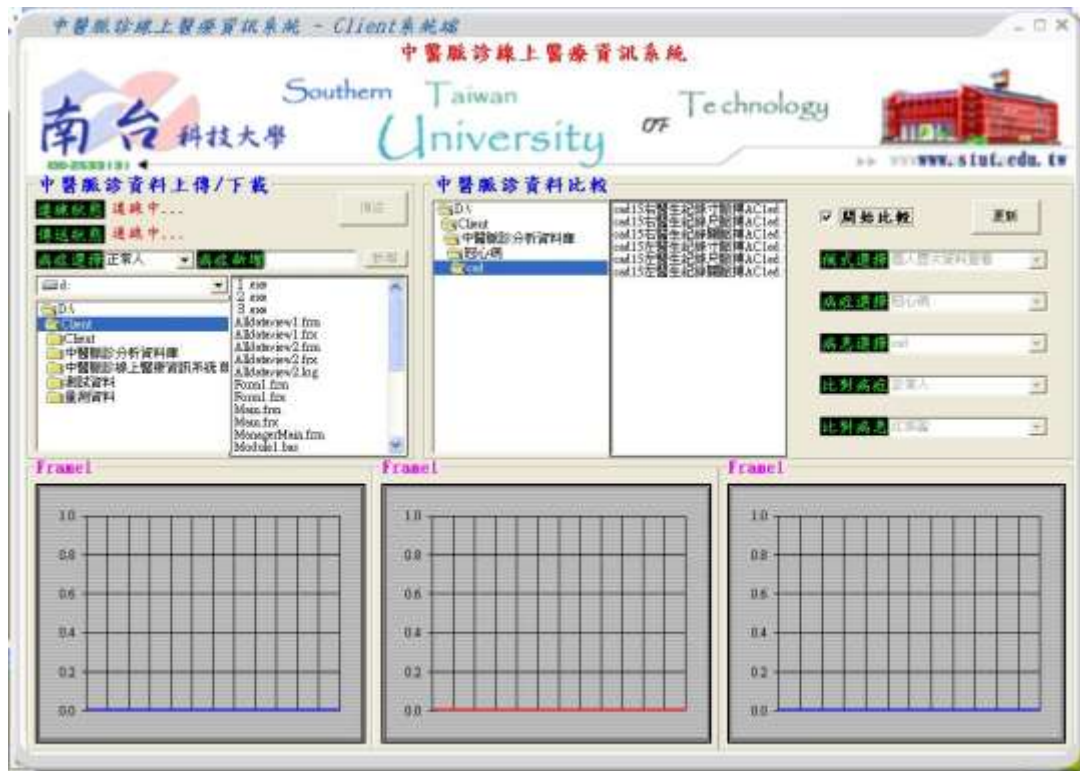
中醫脈診線上醫療資訊系統 - Client系統端

中醫脈診線上醫療資訊系統

南台科技大學 Southern Taiwan University OF Technology

www.stut.edu.tw

中醫脈診資料上傳/下載

連線狀態 連線中...

傳送狀態 連線中...

病症選擇 正常人

病症新增

d:

D:\
Client
Client
中醫脈診分析資料庫
中醫脈診線上醫療資訊系統
測試資料
量測資料

1.exe
2.exe
3.exe
Alldataview1.frm
Alldataview1.frx
Alldataview2.frm
Alldataview2.frx
Alldataview2.log
Form1.frm
Form1.frx
Main.frm
Main.frx
ManagerMain.frm
Module1.bas

中醫脈診資料比較

D:\
Client
中醫脈診分析資料庫
冠心病
cad

cad15右醫生紀錄寸脈陣AC1ed
cad15右醫生紀錄關脈陣AC1ed
cad15右醫生紀錄尺脈陣AC1ed
cad15左醫生紀錄寸脈陣AC1ed
cad15左醫生紀錄關脈陣AC1ed
cad15左醫生紀錄尺脈陣AC1ed

開始比較

更新

模式選擇 個人歷次資料查看

病症選擇 冠心病

病患選擇 cad

比對病症 正常人

比對病患 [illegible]

Frame1

1.0
0.8
0.6
0.4
0.2
0.0

Frame1

1.0
0.8
0.6
0.4
0.2
0.0

Frame1

1.0
0.8
0.6
0.4
0.2
0.0